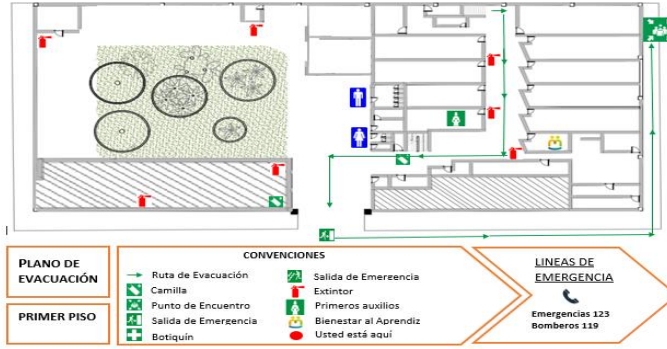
PLANO DE EVACUACIÓN

PRIMER PISO

CONVENCIONES

Ruta de Evacuación
Camilla
Punto de Encuentro
Salida de Emergencia
Botiquín
Salida de Emereencia
Extintor
Primeros auxilios
Bienestar al Aprendiz
Usted está aquí

LINEAS DE EMERGENCIA

Emergencias 123
Bomberos 119